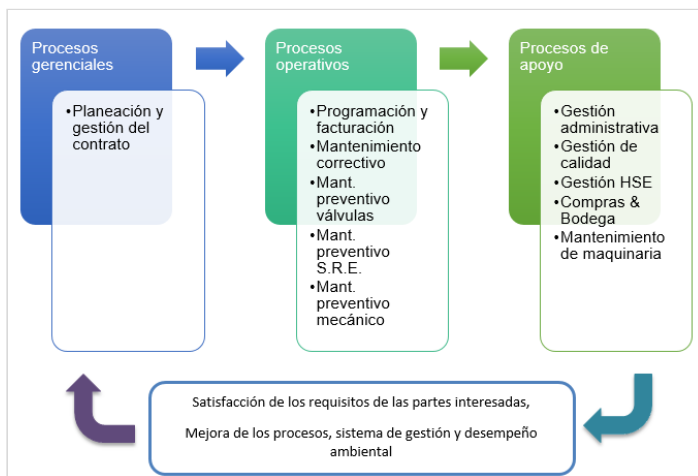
Procesos gerenciales

•Planeación y gestión del contrato

Procesos operativos

•Programación y facturación
•Mantenimiento correctivo
•Mant. preventivo válvulas
•Mant. preventivo S.R.E.
•Mant. preventivo mecánico

Procesos de apoyo

•Gestión administrativa
•Gestión de calidad
•Gestión HSE
•Compras & Bodega
•Mantenimiento de maquinaria

Satisfacción de los requisitos de las partes interesadas,

Mejora de los procesos, sistema de gestión y desempeño ambiental